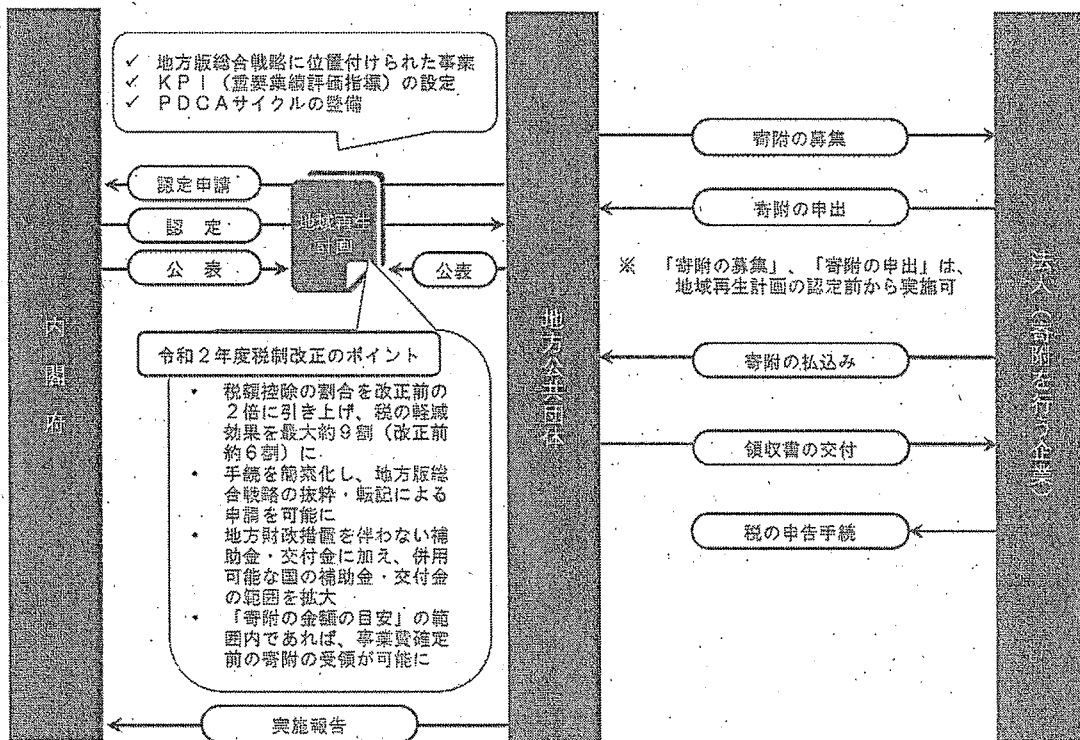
内閣府

✓ 地方版総合戦略に位置付けられた事業
✓ KPI（重要業績評価指標）の設定
✓ PDCAサイクルの整備

認定申請

認定

公表

地域再生計画

公表

令和２年度税制改正のポイント

• 税額控除の割合を改正前の２倍に引き上げ、税の軽減効果を最大約９割（改正前約６割）に
• 手続を簡素化し、地方版総合戦略の抜粋・転記による申請を可能に
• 地方財政措置を伴わない補助金・交付金に加え、併用可能な国の補助金・交付金の範囲を拡大
• 「寄附の金額の目安」の範囲内であれば、事業費確定前の寄附の受領が可能に

実施報告

地方公共団体

寄附の募集

寄附の申出

※ 「寄附の募集」、「寄附の申出」は、地域再生計画の認定前から実施可

寄附の払込み

領収書の交付

税の申告手続

法人（寄附を行う企業）